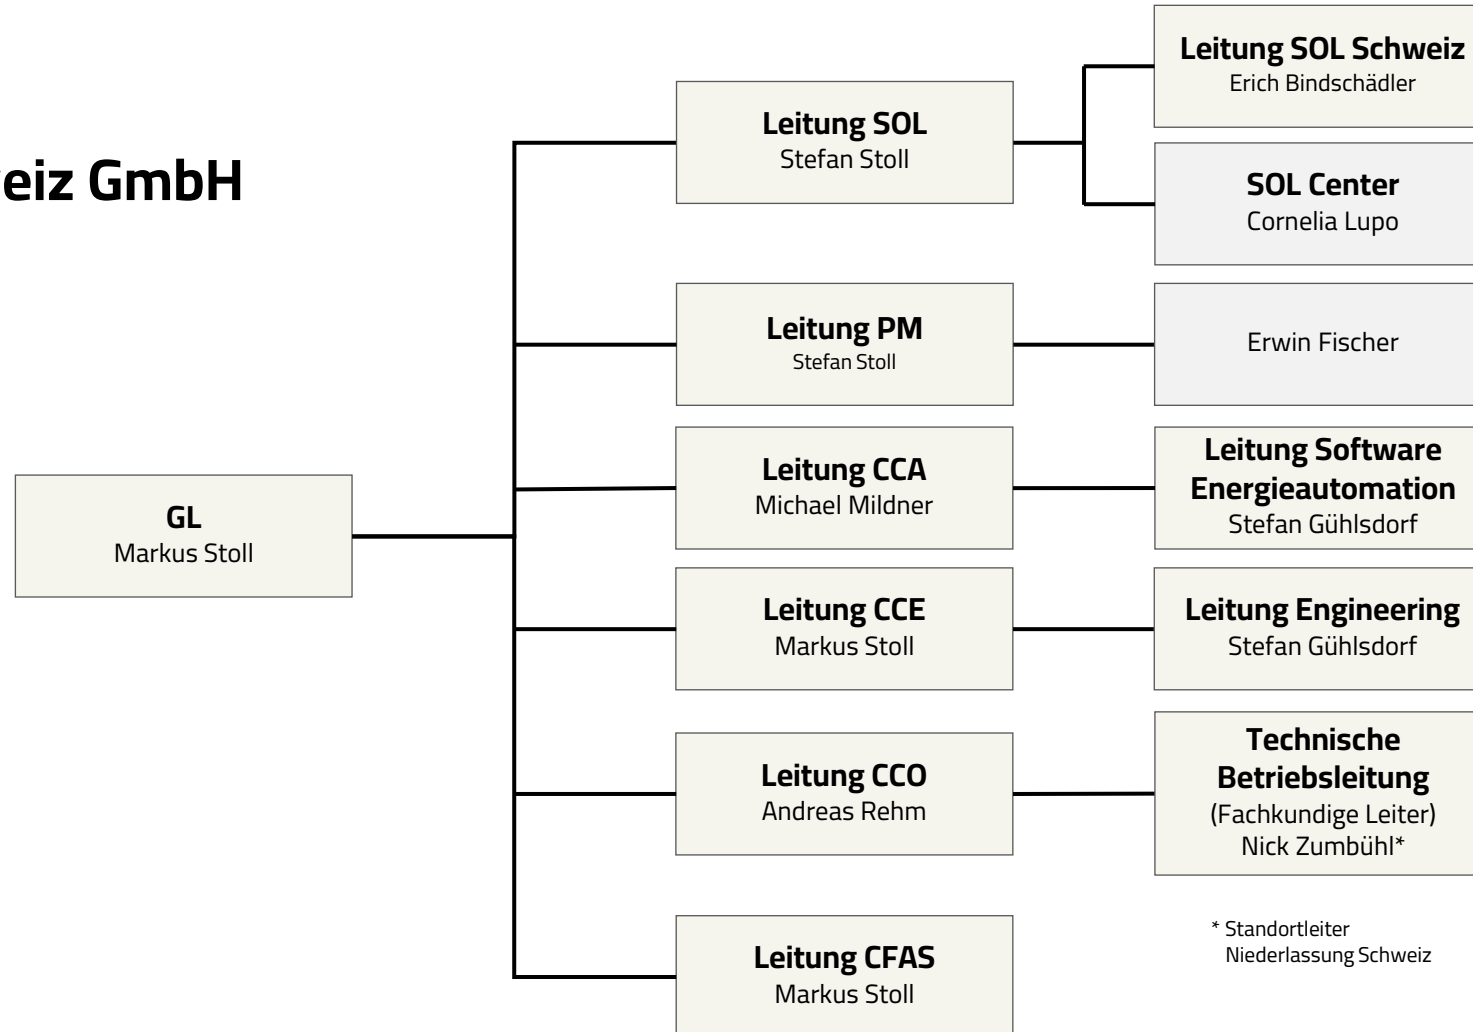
eiz GmbH

GL
Markus Stoll

Leitung SOL
Stefan Stoll

Leitung SOL Schweiz
Erich Bindschädler

SOL Center
Cornelia Lupo

Leitung PM
Stefan Stoll

Erwin Fischer

Leitung CCA
Michael Mildner

Leitung Software Energieautomation
Stefan Gühlsdorf

Leitung CCE
Markus Stoll

Leitung Engineering
Stefan Gühlsdorf

Leitung CCO
Andreas Rehm

Technische Betriebsleitung
(Fachkundige Leiter)
Nick Zumbühl*

* Standortleiter Niederlassung Schweiz

Leitung CFAS
Markus Stoll